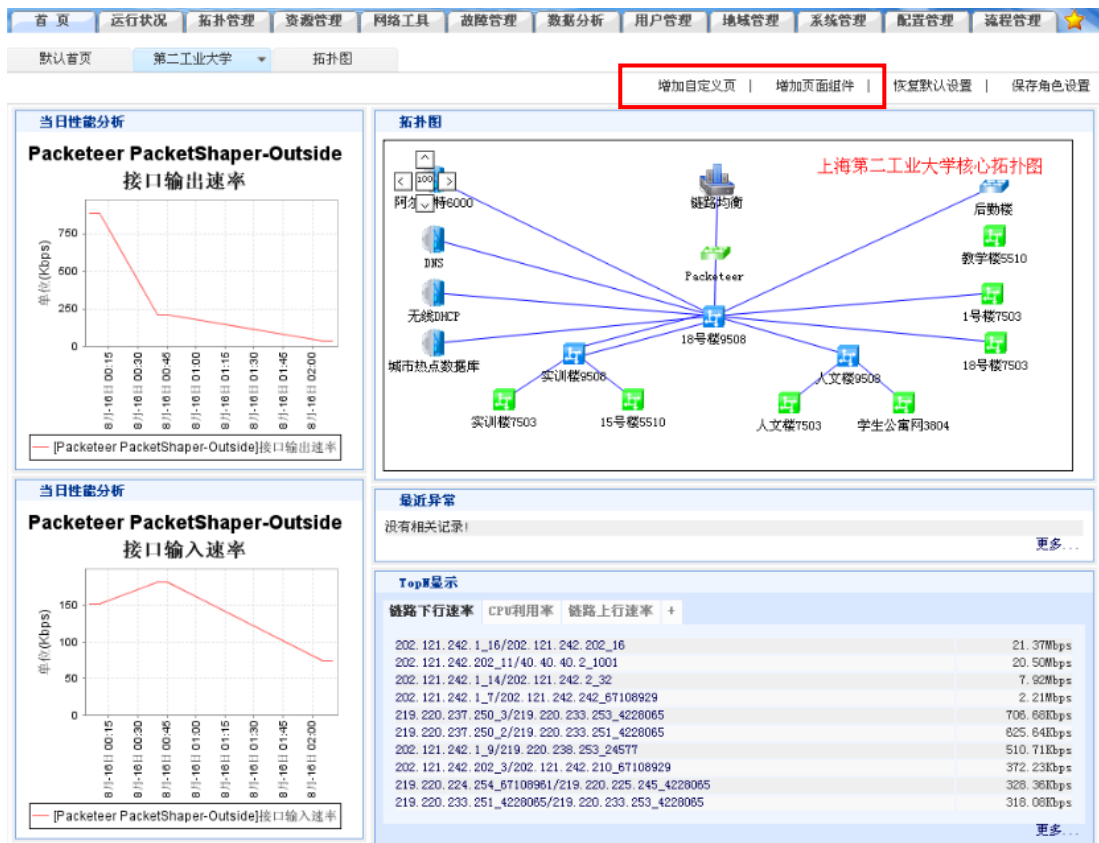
首页 | 运行状况 | 拓扑管理 | 资源管理 | 网络工具 | 故障管理 | 数据分析 | 用户管理 | 地域管理 | 系统管理 | 配置管理 | 流程管理

默认首页 | 第二工业大学 | 拓扑图

增加自定义页 | 增加页面组件 | 恢复默认设置 | 保存角色设置

当日性能分析

Packeteer PacketShaper-Outside
接口输出速率

单位(Kbps)

750
500
250
0

8月-16日 00:15
8月-16日 00:30
8月-16日 00:45
8月-16日 01:00
8月-16日 01:15
8月-16日 01:30
8月-16日 01:45
8月-16日 02:00

[Packeteer PacketShaper-Outside]接口输出速率

拓扑图

上海第二工业大学核心拓扑图

100

阿尔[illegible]特6000
链路均衡
启勤楼
DNS
Packeteer
数学楼5510
无线DHCP
1号楼7503
18号楼9508
城市热点数据库
18号楼7503
实训楼9508
人文楼9508
实训楼7503
15号楼5510
人文楼7503
学生公寓网3804

当日性能分析

Packeteer PacketShaper-Outside
接口输入速率

单位(Kbps)

150
100
50
0

8月-16日 00:15
8月-16日 00:30
8月-16日 00:45
8月-16日 01:00
8月-16日 01:15
8月-16日 01:30
8月-16日 01:45
8月-16日 02:00

[Packeteer PacketShaper-Outside]接口输入速率

最近异常

没有相关记录!

更多...

TopN显示

链路下行速率 | CPU利用率 | 链路上行速率 | +

| | |
|---|---|
| 202.121.242.1_16/202.121.242.202_16 | 21.37Mbps |
| 202.121.242.202_11/40.40.40.2_1001 | 20.50Mbps |
| 202.121.242.1_14/202.121.242.2_32 | 7.92Mbps |
| 202.121.242.1_7/202.121.242.242_67108929 | 2.21Mbps |
| 219.220.237.250_3/219.220.233.253_4228065 | 706.68Kbps |
| 219.220.237.250_2/219.220.233.251_4228065 | 625.64Kbps |
| 202.121.242.1_9/219.220.238.253_24577 | 510.71Kbps |
| 202.121.242.202_3/202.121.242.210_67108929 | 372.23Kbps |
| 219.220.224.254_67108961/219.220.225.245_4228065 | 328.36Kbps |
| 219.220.233.251_4228065/219.220.233.253_4228065 | 318.08Kbps |

更多...